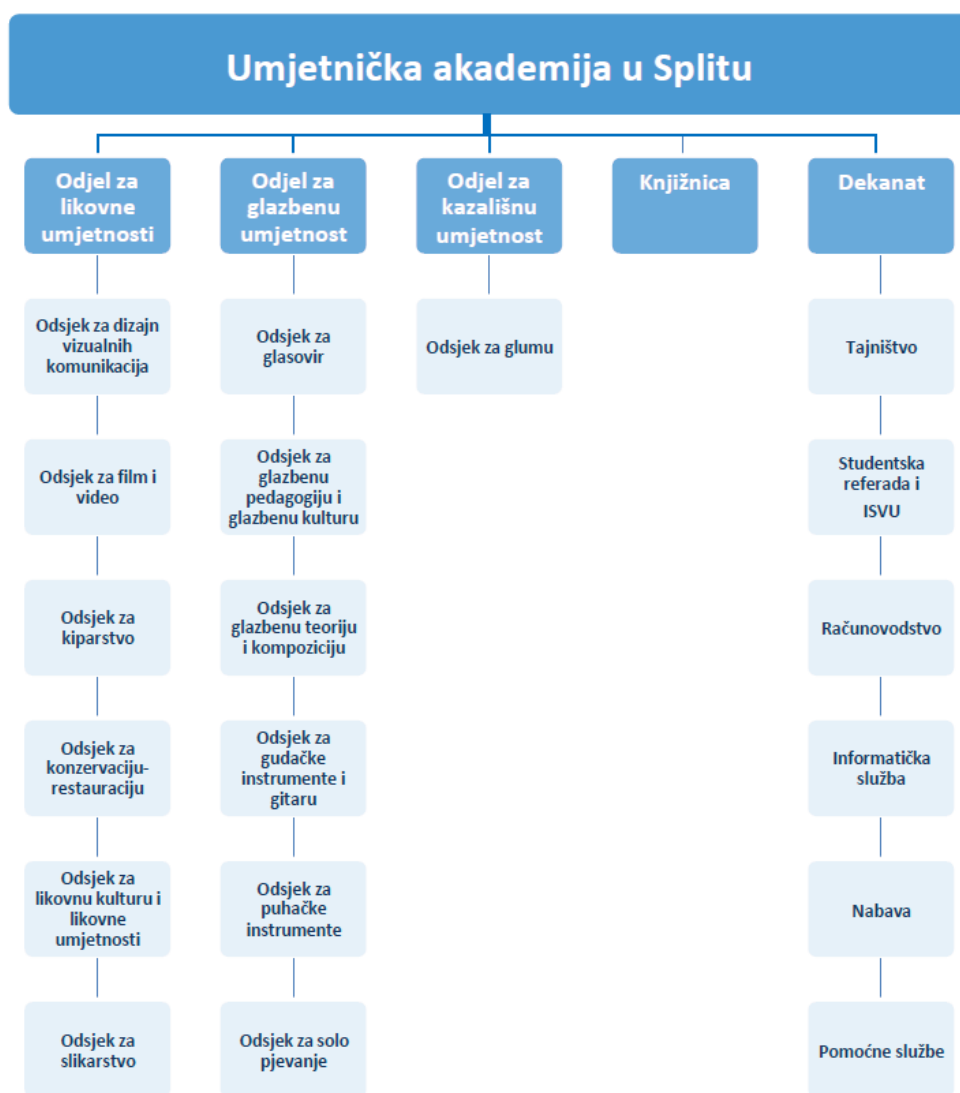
Umjetnička akademija u Splitu

Odjel za likovne umjetnosti

Odsjek za dizajn vizualnih komunikacija

Odsjek za film i video

Odsjek za kiparstvo

Odsjek za konzervaciju-restauraciju

Odsjek za likovnu kulturu i likovne umjetnosti

Odsjek za slikarstvo

Odjel za glazbenu umjetnost

Odsjek za glasovir

Odsjek za glazbenu pedagogiju i glazbenu kulturu

Odsjek za glazbenu teoriju i kompoziciju

Odsjek za gudačke instrumente i gitaru

Odsjek za puhačke instrumente

Odsjek za solo pjevanje

Odjel za kazališnu umjetnost

Odsjek za glumu

Knjižnica

Dekanat

Tajništvo

Studentska referada i ISVU

Računovodstvo

Informatička služba

Nabava

Pomoćne službe